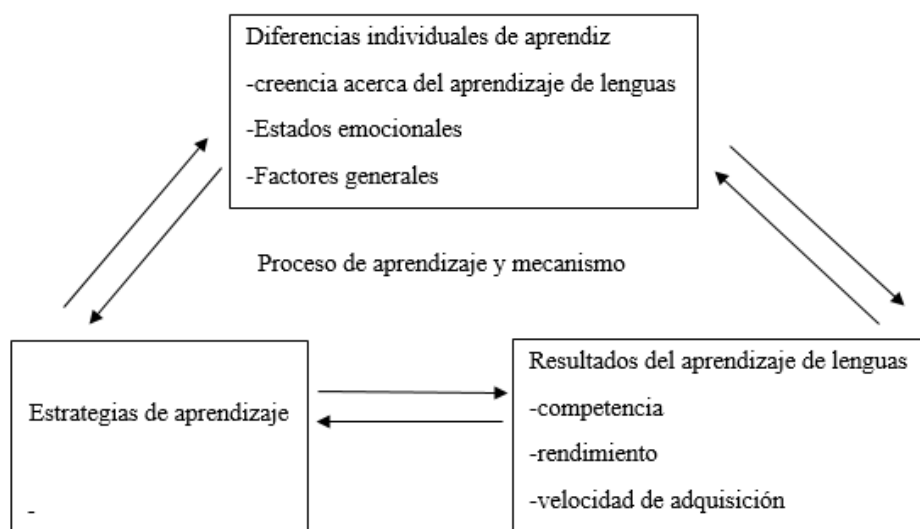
Diferencias individuales de aprendiz
-creencia acerca del aprendizaje de lenguas
-Estados emocionales
-Factores generales

Proceso de aprendizaje y mecanismo

Estrategias de aprendizaje
-

Resultados del aprendizaje de lenguas
-competencia
-rendimiento
-velocidad de adquisición